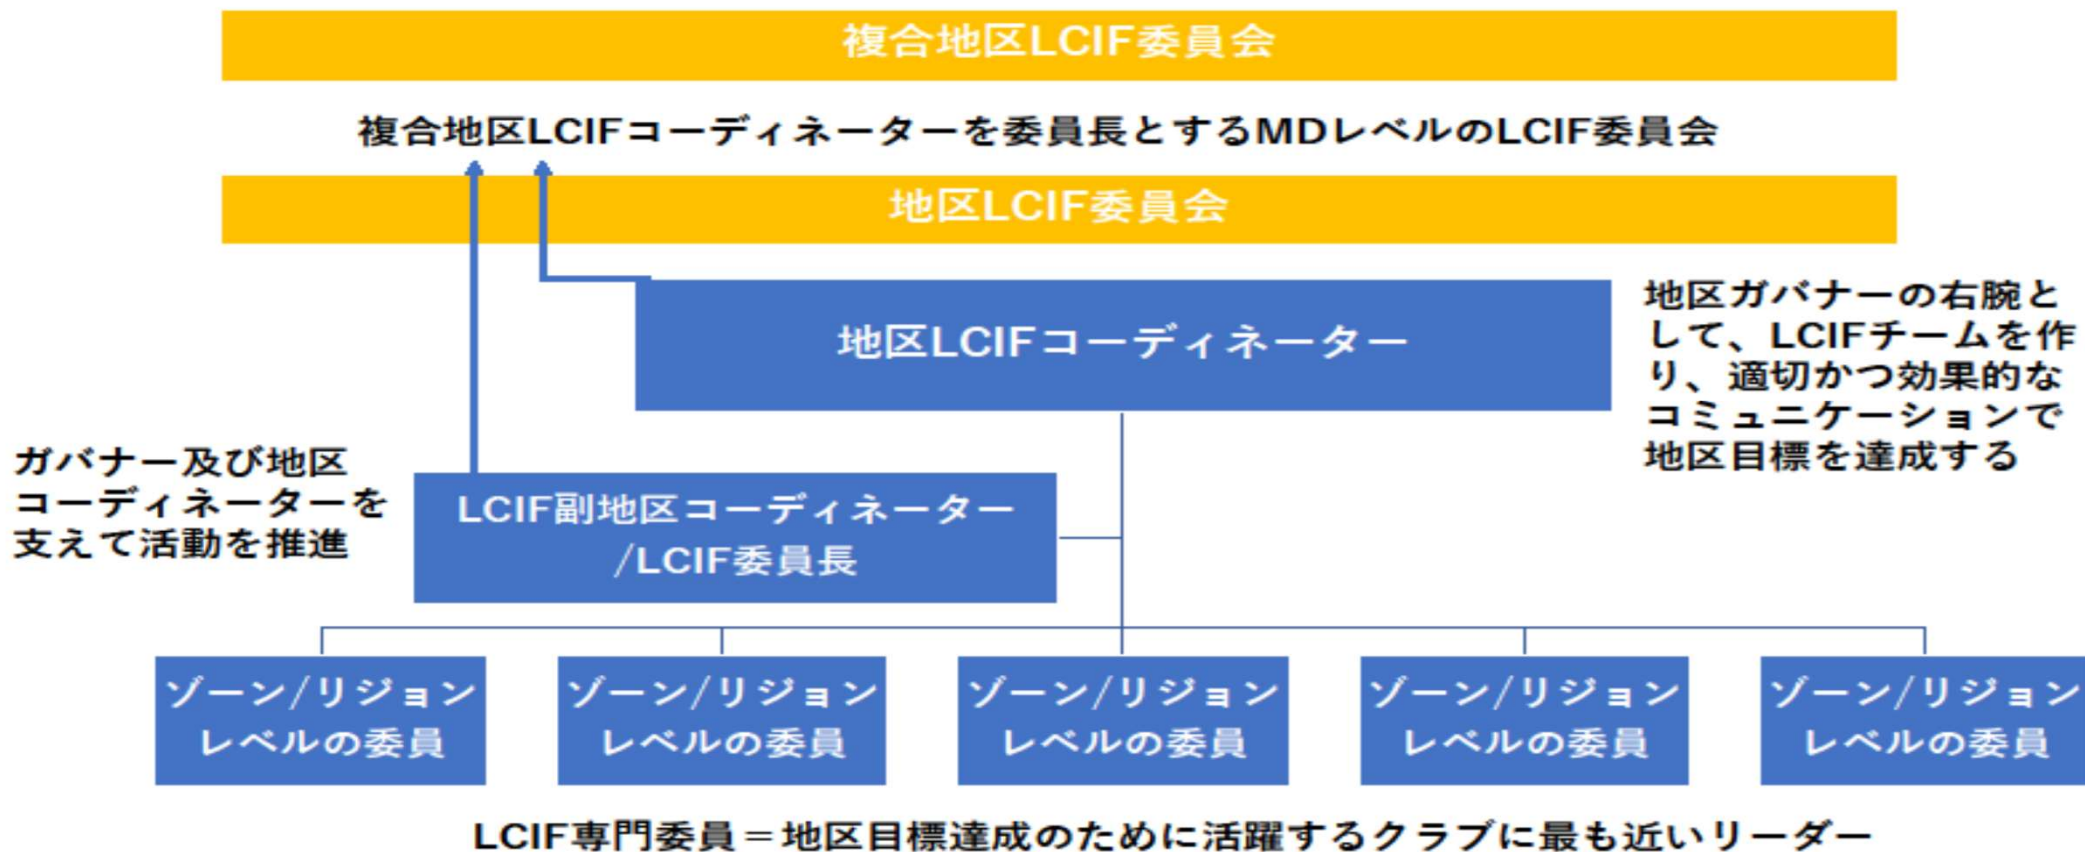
複合地区LCIF委員会

複合地区LCIFコーディネーターを委員長とするMDレベルのLCIF委員会

地区LCIF委員会

地区LCIFコーディネーター

地区ガバナーの右腕として、LCIFチームを作り、適切かつ効果的なコミュニケーションで地区目標を達成する

ガバナー及び地区コーディネーターを支えて活動を推進

LCIF副地区コーディネーター/LCIF委員長

ゾーン/リジョンレベルの委員

ゾーン/リジョンレベルの委員

ゾーン/リジョンレベルの委員

ゾーン/リジョンレベルの委員

ゾーン/リジョンレベルの委員

LCIF専門委員＝地区目標達成のために活躍するクラブに最も近いリーダー